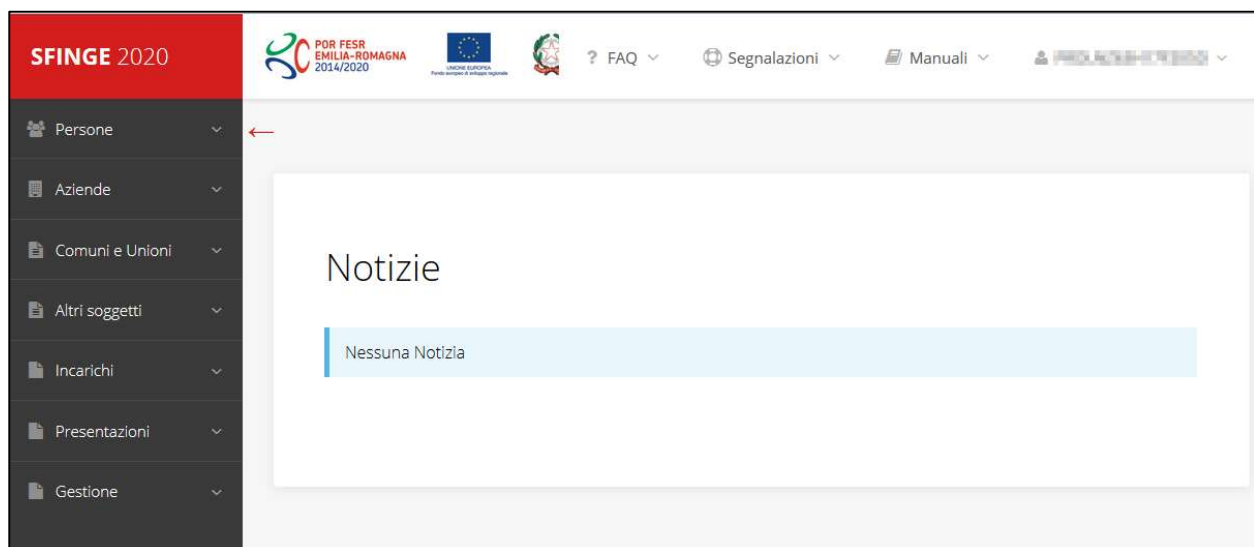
SFINGE 2020

POR FESR EMILIA-ROMAGNA 2014/2020

UNIONE EUROPEA
Fondo europeo di sviluppo regionale

? FAQ

Segnalazioni

Manuali

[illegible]

Persone

Aziende

Comuni e Unioni

Altri soggetti

Incarichi

Presentazioni

Gestione

Notizie

Nessuna Notizia